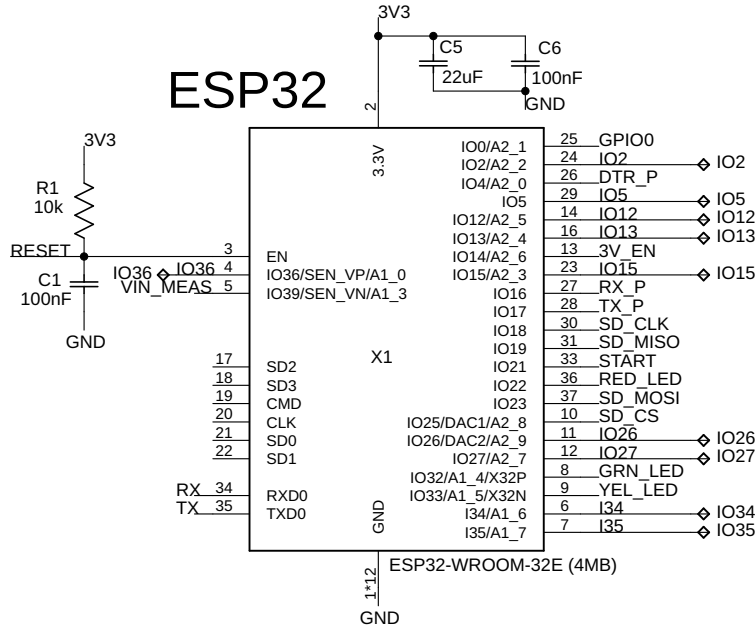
3V3

C5
22uF

C6
100nF

GND

ESP32

2

3.3V

3V3

R1
10k

RESET

C1
100nF

GND

IO36

IO36

VIN_MEAS

3
4
5

EN
IO36/SEN_VP/A1_0
IO39/SEN_VN/A1_3

17 SD2
18 SD3
19 CMD
20 CLK
21 SD0
22 SD1

X1

RX 34 RXD0
TX 35 TXD0

GND

IO0/A2_1 25 GPIO0
IO2/A2_2 24 IO2 IO2
IO4/A2_0 26 DTR_P
IO5 29 IO5 IO5
IO12/A2_5 14 IO12 IO12
IO13/A2_4 16 IO13 IO13
IO14/A2_6 13 3V_EN
IO15/A2_3 23 IO15 IO15
IO16 27 RX_P
IO17 28 TX_P
IO18 30 SD_CLK
IO19 31 SD_MISO
IO21 33 START
IO22 36 RED_LED
IO23 37 SD_MOSI
IO25/DAC1/A2_8 10 SD_CS
IO26/DAC2/A2_9 11 IO26 IO26
IO27/A2_7 12 IO27 IO27
IO32/A1_4/X32P 8 GRN_LED
IO33/A1_5/X32N 9 YEL_LED
I34/A1_6 6 I34 IO34
I35/A1_7 7 I35 IO35

ESP32-WROOM-32E (4MB)

1*12

GND